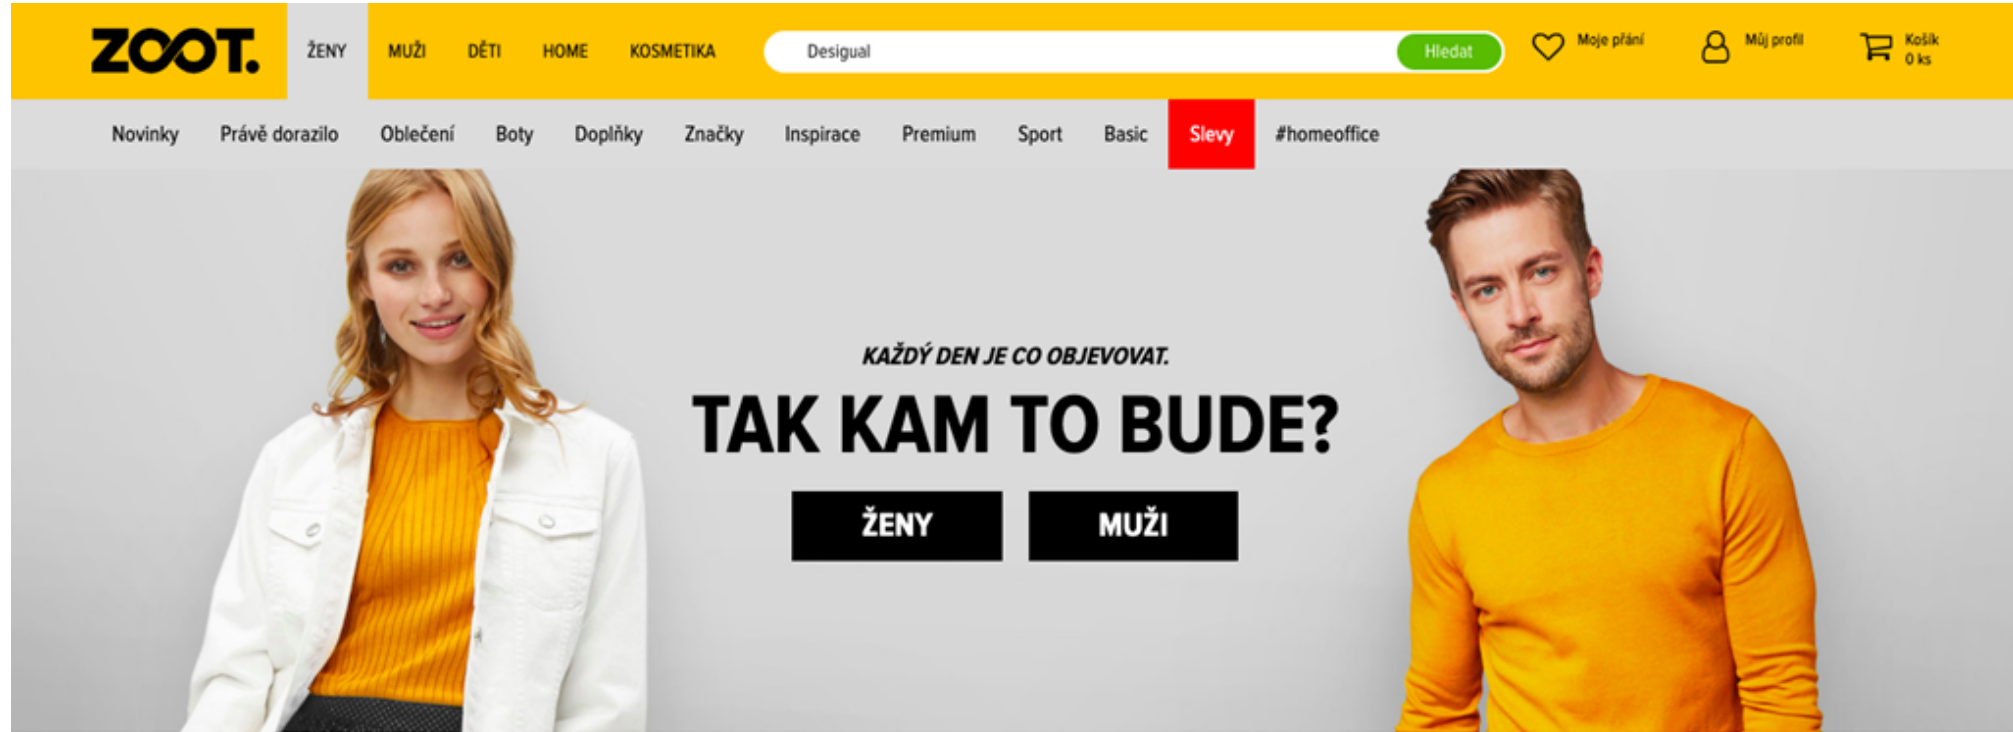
ZOOT.

ŽENY MUŽI DĚTI HOME KOSMETIKA

Desigual

Hledat

Moje přání

Můj profil

Košík
0 ks

Novinky Právě dorazilo Oblečení Boty Doplňky Značky Inspirace Premium Sport Basic Slevy #homeoffice

KAŽDÝ DEN JE CO OBJEVOVAT.

TAK KAM TO BUDE?

ŽENY

MUŽI